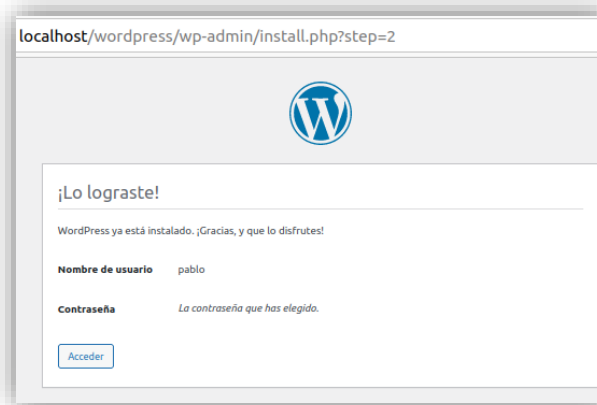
localhost/wordpress/wp-admin/install.php?step=2

¡Lo lograste!

WordPress ya está instalado. ¡Gracias, y que lo disfrutes!

| Nombre de usuario | pablo |
|---|---|
| Contraseña | La contraseña que has elegido. |

Acceder